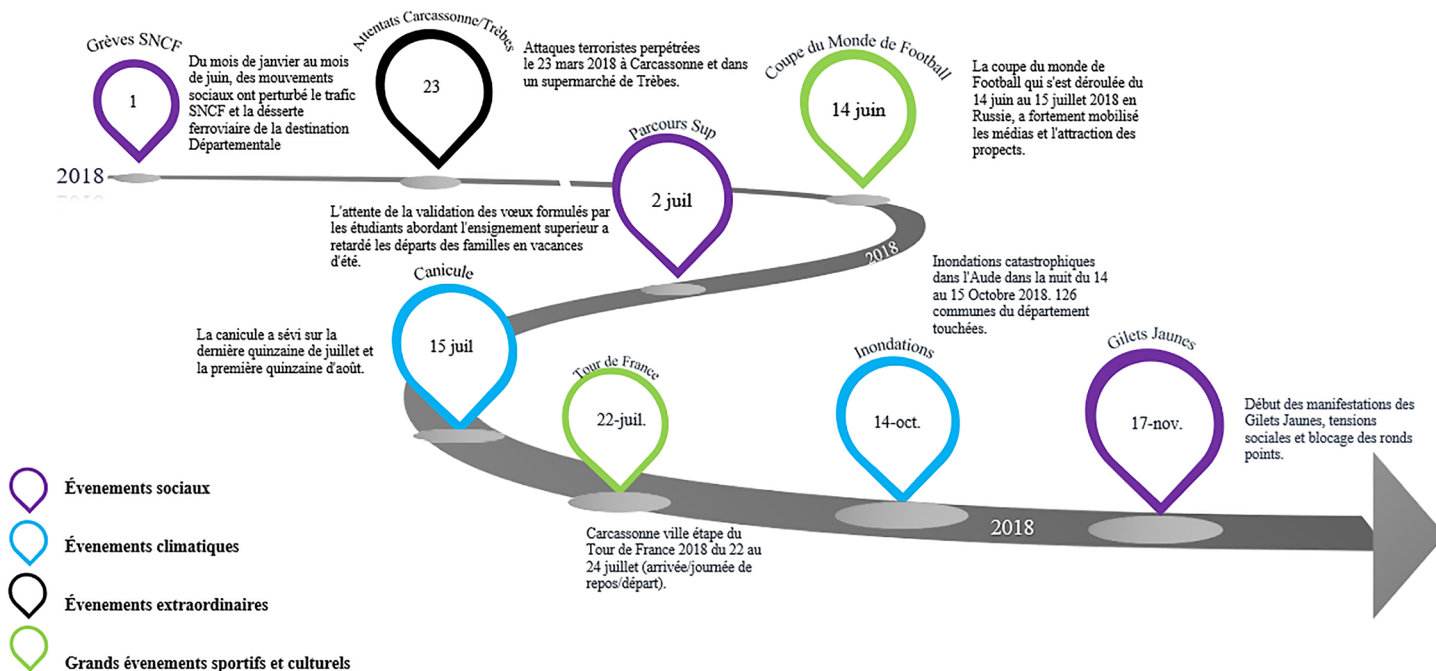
Grèves SNCF

1

Du mois de janvier au mois de juin, des mouvements sociaux ont perturbé le trafic SNCF et la désserte ferroviaire de la destination Départementale

Attentats Carcassonne/Trèbes

23

Attaques terroristes perpétrées le 23 mars 2018 à Carcassonne et dans un supermarché de Trèbes.

Coupe du Monde de Football

14 juin

La coupe du monde de Football qui s'est déroulée du 14 juin au 15 juillet 2018 en Russie, a fortement mobilisé les médias et l'attraction des propects.

2018

Parcours Sup

2 juil

L'attente de la validation des vœux formulés par les étudiants abordant l'ensignement superieur a retardé les départs des familles en vacances d'été.

2018

Inondations catastrophiques dans l'Aude dans la nuit du 14 au 15 Octobre 2018. 126 communes du département touchées.

Canicule

15 juil

La canicule a sévi sur la dernière quinzaine de juillet et la première quinzaine d'août.

Tour de France

22-juil.

Inondations

14-oct.

Gilets Jaunes

17-nov.

Début des manifestations des Gilets Jaunes, tensions sociales et blocage des ronds points.

Carcassonne ville étape du Tour de France 2018 du 22 au 24 juillet (arrivée/journée de repos/départ).

2018

Évenements sociaux

Évenements climatiques

Évenements extraordinaires

Grands évenements sportifs et culturels